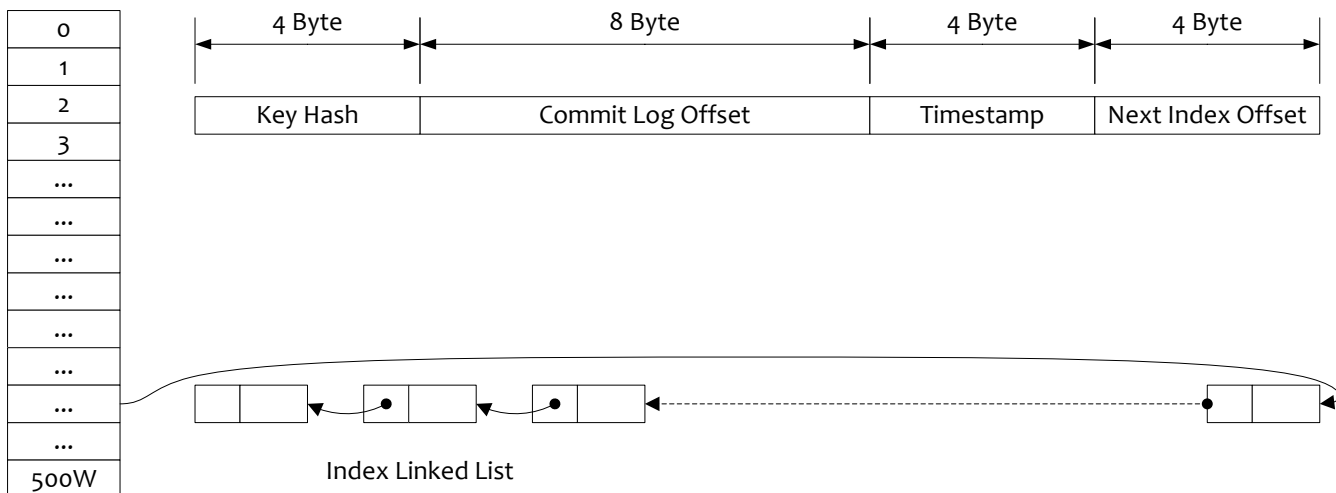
| 0 |
|---|
| 1 |
| 2 |
| 3 |
| ... |
| ... |
| ... |
| ... |
| ... |
| ... |
| ... |
| ... |
| 500W |

| 4 Byte | 8 Byte | 4 Byte | 4 Byte |
|---|---|---|---|
| Key Hash | Commit Log Offset | Timestamp | Next Index Offset |

Index Linked List